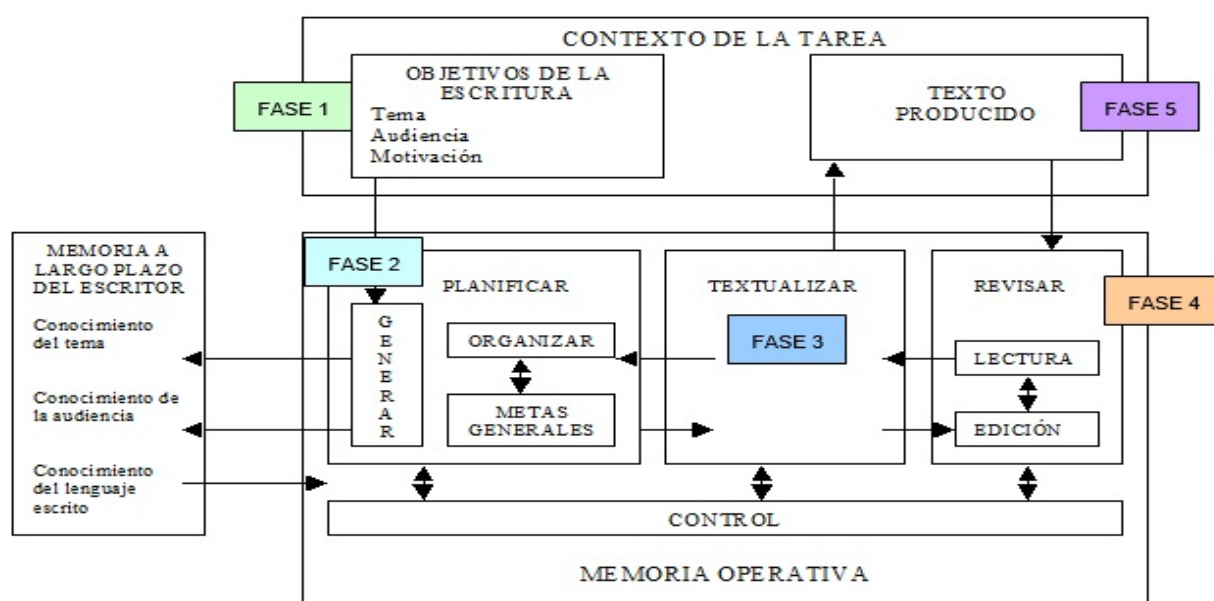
CONTEXTO DE LA TAREA

FASE 1

OBJETIVOS DE LA ESCRITURA
Tema
Audiencia
Motivación

TEXTO PRODUCIDO

FASE 5

MEMORIA A LARGO PLAZO DEL ESCRITOR

Conocimiento del tema

Conocimiento de la audiencia

Conocimiento del lenguaje escrito

FASE 2

PLANIFICAR

G
E
N
E
R
A
R

ORGANIZAR

METAS GENERALES

TEXTUALIZAR

FASE 3

REVISAR

FASE 4

LECTURA

EDICIÓN

CONTROL

MEMORIA OPERATIVA